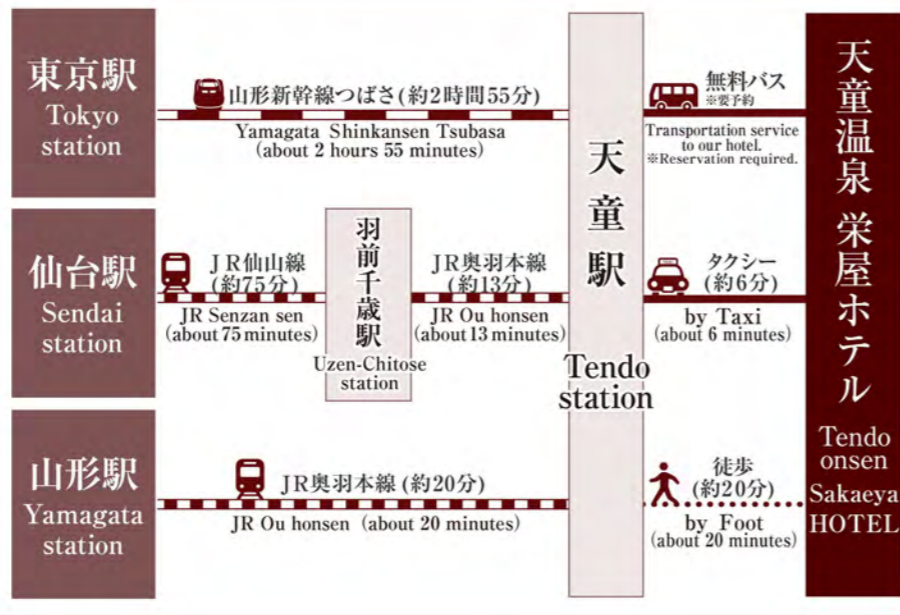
東京駅
Tokyo station

山形新幹線つばさ(約2時間55分)
Yamagata Shinkansen Tsubasa
(about 2 hours 55 minutes)

無料バス
※要予約
Transportation service to our hotel.
※Reservation required.

仙台駅
Sendai station

ＪＲ仙山線
(約75分)
JR Senzan sen
(about 75 minutes)

羽前千歳駅
Uzen-Chitose station

ＪＲ奥羽本線
(約13分)
JR Ou honsen
(about 13 minutes)

天童駅
Tendo station

タクシー
(約6分)
by Taxi
(about 6 minutes)

山形駅
Yamagata station

ＪＲ奥羽本線 (約20分)
JR Ou honsen (about 20 minutes)

徒歩
(約20分)
by Foot
(about 20 minutes)

天童温泉 栄屋ホテル
Tendo onsen Sakaeya HOTEL